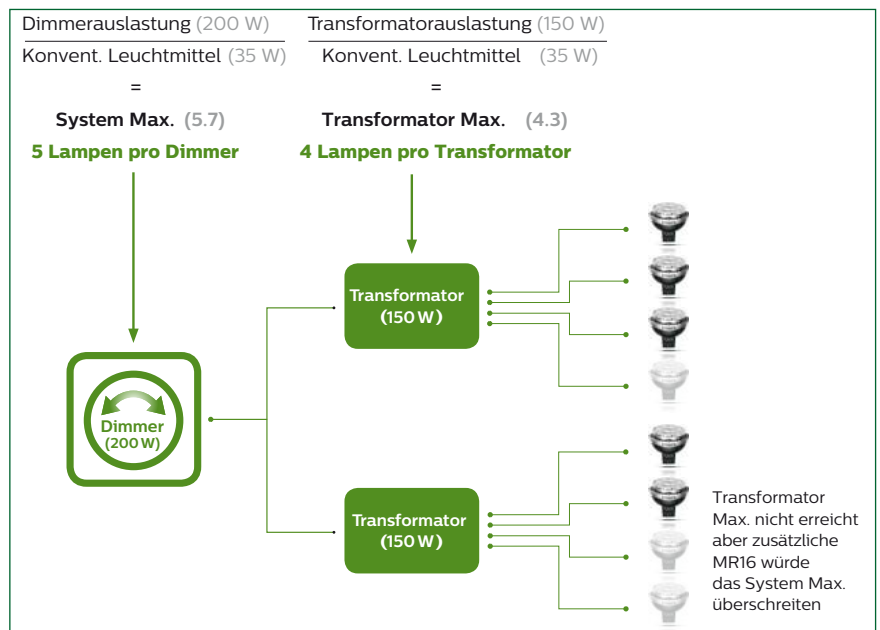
Dimmerauslastung (200 W)
Konvent. Leuchtmittel (35 W)
=
System Max. (5.7)
5 Lampen pro Dimmer

Transformatorauslastung (150 W)
Konvent. Leuchtmittel (35 W)
=
Transformator Max. (4.3)
4 Lampen pro Transformator

Dimmer (200 W)

Transformator (150 W)

Transformator (150 W)

Transformator Max. nicht erreicht aber zusätzliche MR16 würde das System Max. überschreiten